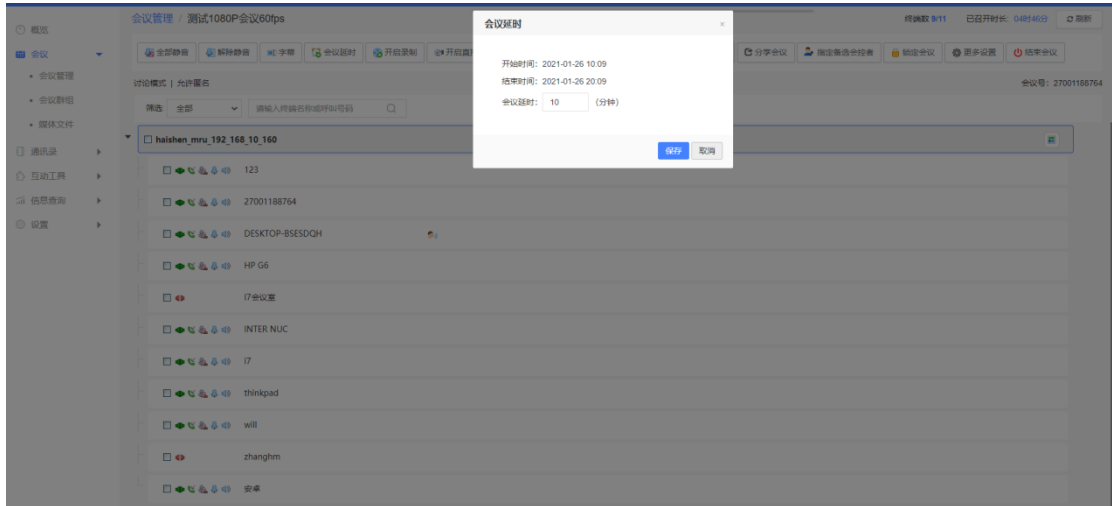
概览
会议
会议管理
会议群组
媒体文件
通讯录
互动工具
信息查询
设置

会议管理 / 测试1080P会议60fps

终端数 9/11 已召开时长 04时46分 刷新

全部静音 解除静音 举手 会议延时 开启录制 开启直播 分享会议 指定备选会控者 锁定会议 更多设置 结束会议

讨论模式 | 允许署名

会议号: 27001188764

筛选 全部 请输入终端名称或呼叫号码

haishen_mru_192_168_10_160

123
27001188764
DESKTOP-BSESDQH
HP G6
I7会议室
INTER NUC
I7
thinkpad
will
zhanghm
安卓

会议延时
×
开始时间: 2021-01-26 10:09
结束时间: 2021-01-26 20:09
会议延时: 10 (分钟)
保存 取消